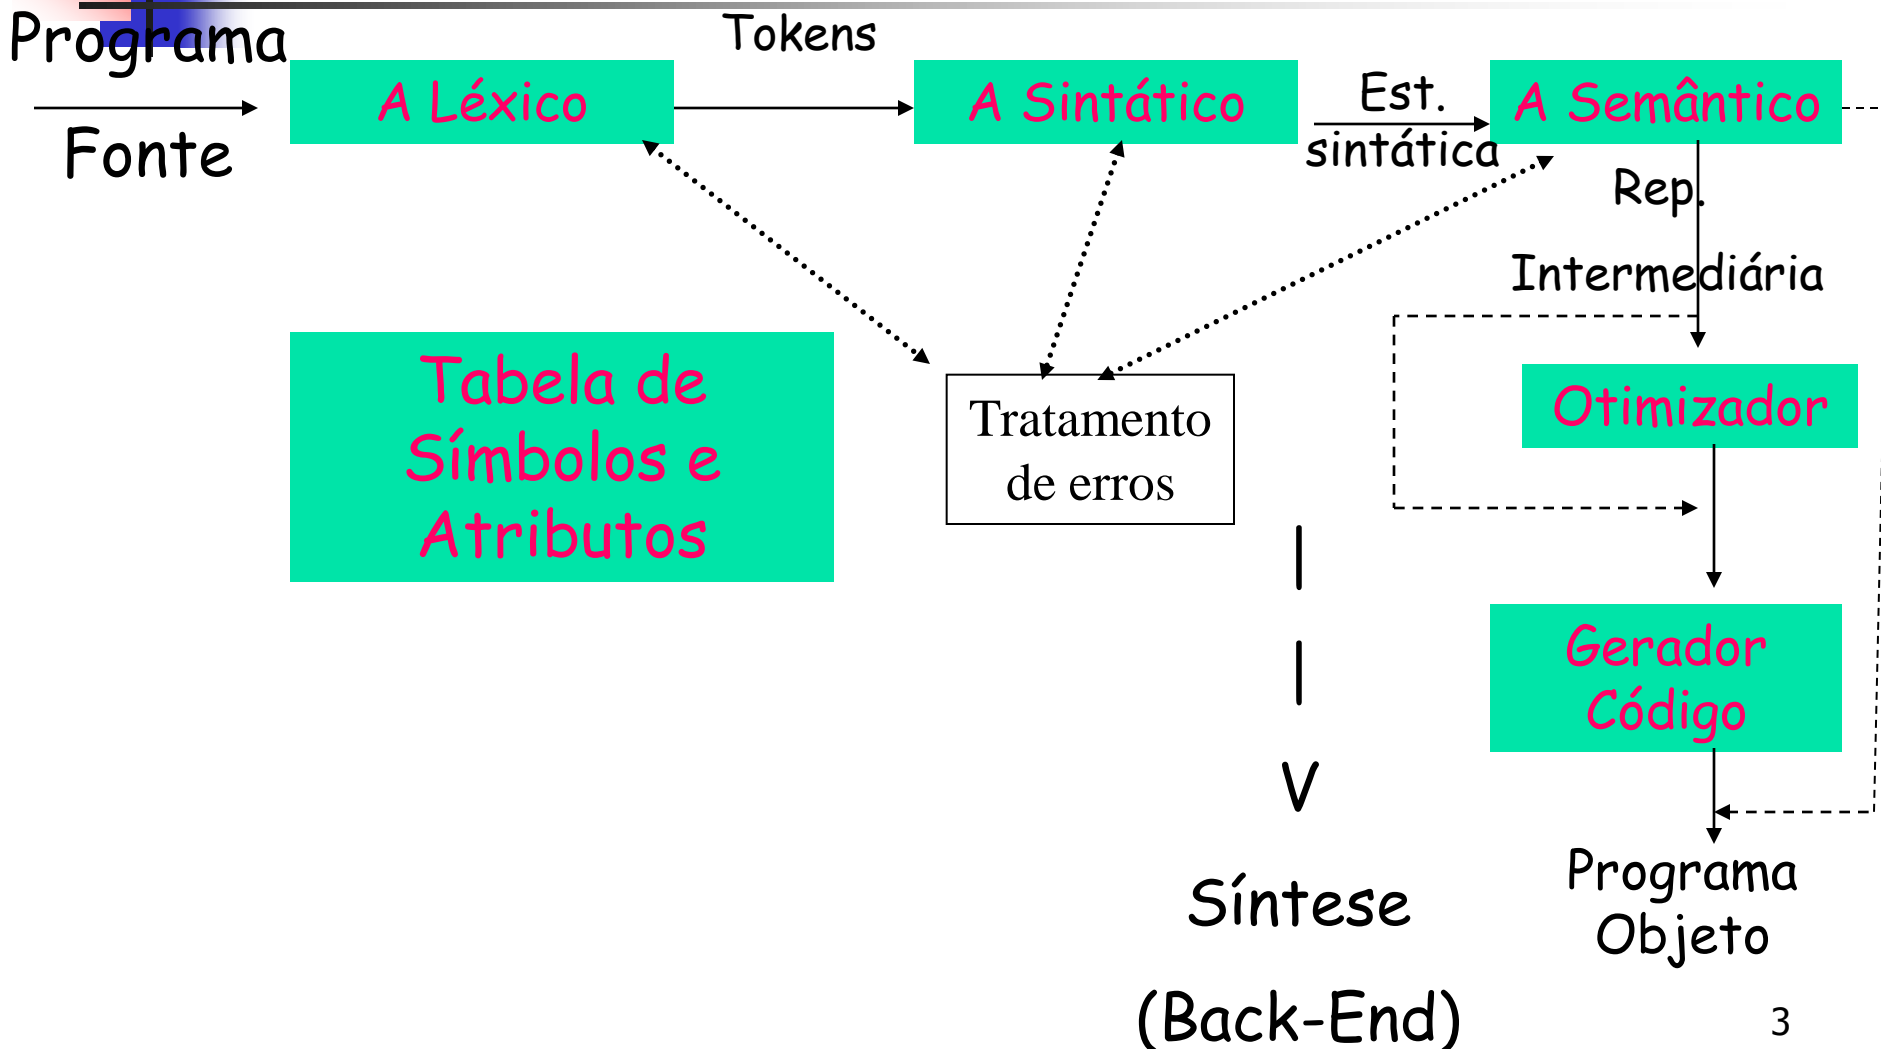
Programa
Fonte

A Léxico

Tokens

A Sintático

Est. sintática

A Semântico

Rep. Intermediária

Tabela de Símbolos e Atributos

Tratamento de erros

Otimizador

Gerador Código

|
|
V
Síntese
(Back-End)

Programa Objeto

3